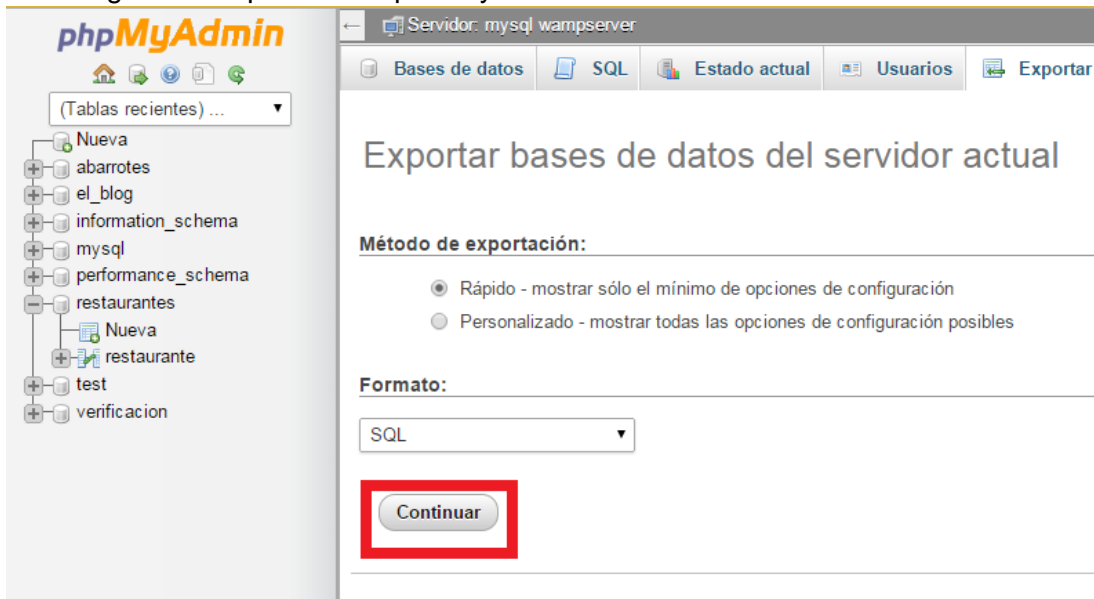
phpMyAdmin

(Tablas recientes) ...

Nueva
abarrotes
el_blog
information_schema
mysql
performance_schema
restaurantes
Nueva
restaurante
test
verificacion

Servidor: mysql wampserver

Bases de datos | SQL | Estado actual | Usuarios | Exportar

Exportar bases de datos del servidor actual

Método de exportación:

Rápido - mostrar sólo el mínimo de opciones de configuración

Personalizado - mostrar todas las opciones de configuración posibles

Formato:

SQL

Continuar